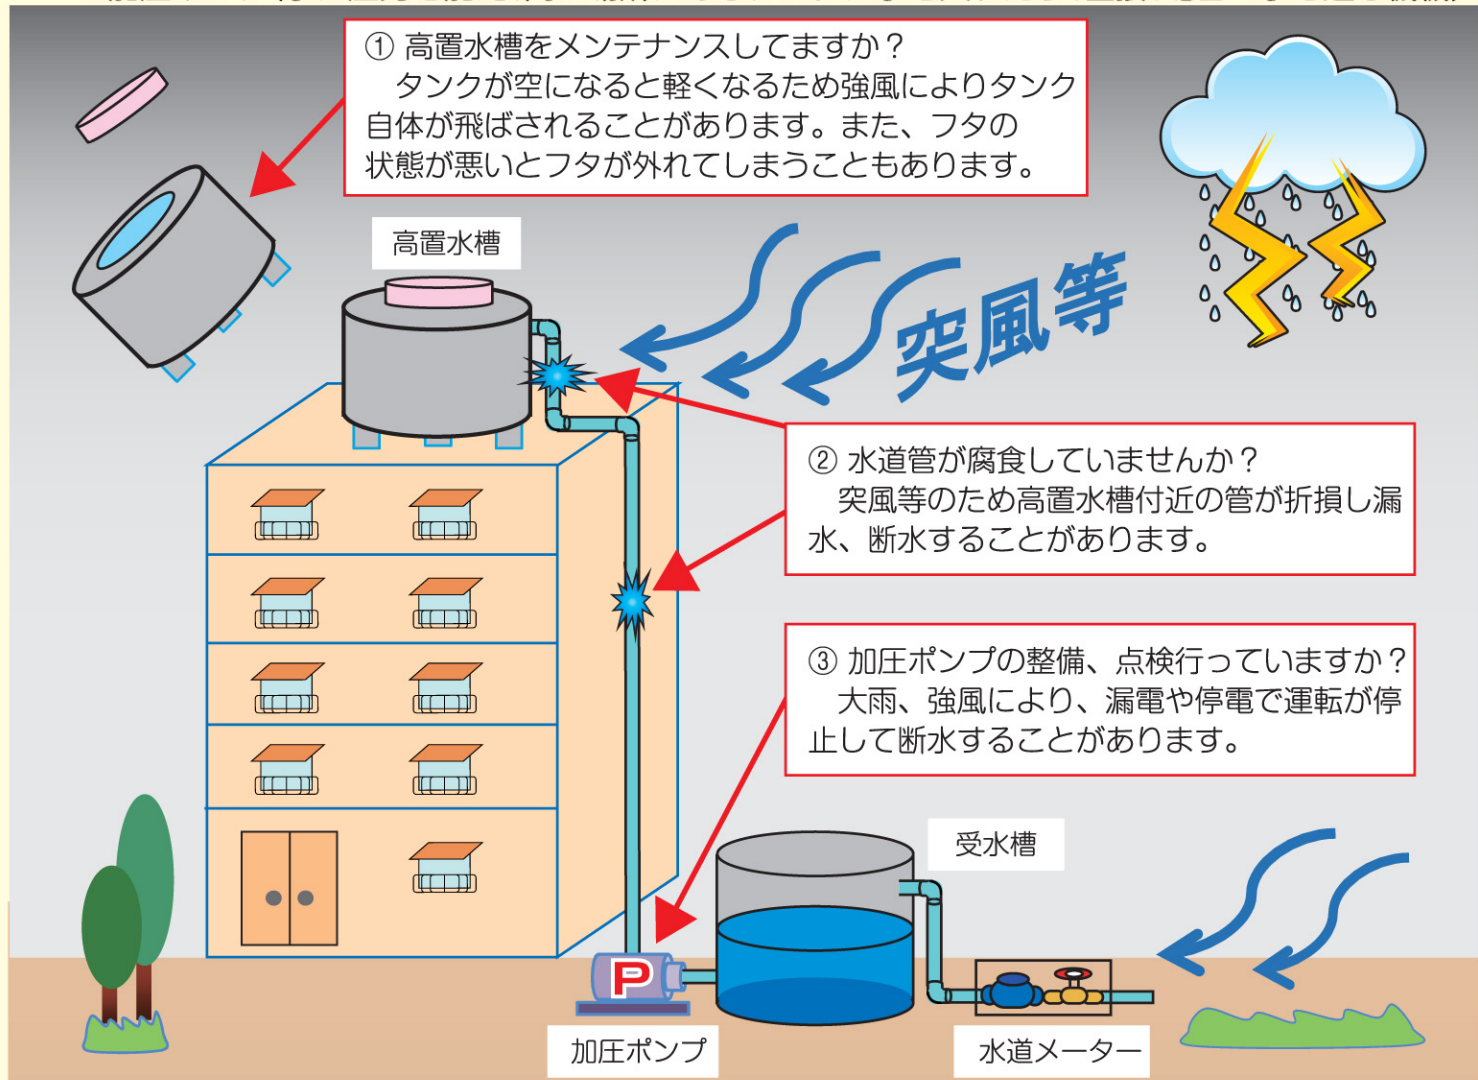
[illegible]

① 高置水槽をメンテナンスしてますか？
タンクが空になると軽くなるため強風によりタンク自体が飛ばされることがあります。また、フタの状態が悪いとフタが外れてしまうこともあります。

高置水槽

突風等

② 水道管が腐食していませんか？
突風等のため高置水槽付近の管が折損し漏水、断水することがあります。

③ 加圧ポンプの整備、点検行っていますか？
大雨、強風により、漏電や停電で運転が停止して断水することがあります。

受水槽

P

加圧ポンプ

水道メーター